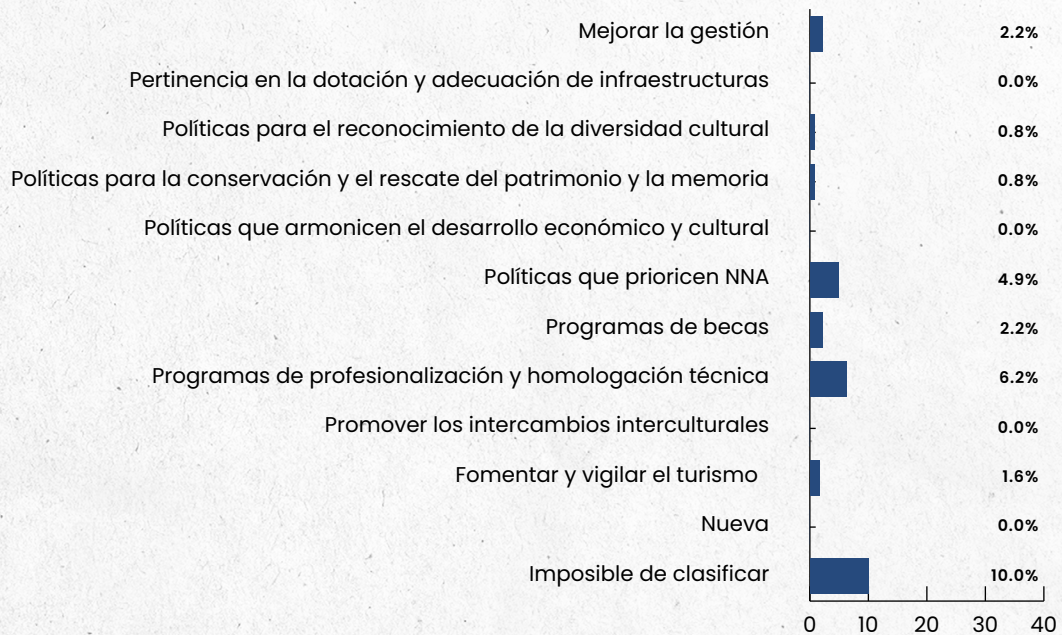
| | |
|---|---|
| Mejorar la gestión | 2.2% |
| Pertinencia en la dotación y adecuación de infraestructuras | 0.0% |
| Políticas para el reconocimiento de la diversidad cultural | 0.8% |
| Políticas para la conservación y el rescate del patrimonio y la memoria | 0.8% |
| Políticas que armonicen el desarrollo económico y cultural | 0.0% |
| Políticas que prioricen NNA | 4.9% |
| Programas de becas | 2.2% |
| Programas de profesionalización y homologación técnica | 6.2% |
| Promover los intercambios interculturales | 0.0% |
| Fomentar y vigilar el turismo | 1.6% |
| Nueva | 0.0% |
| Imposible de clasificar | 10.0% |

0 10 20 30 40